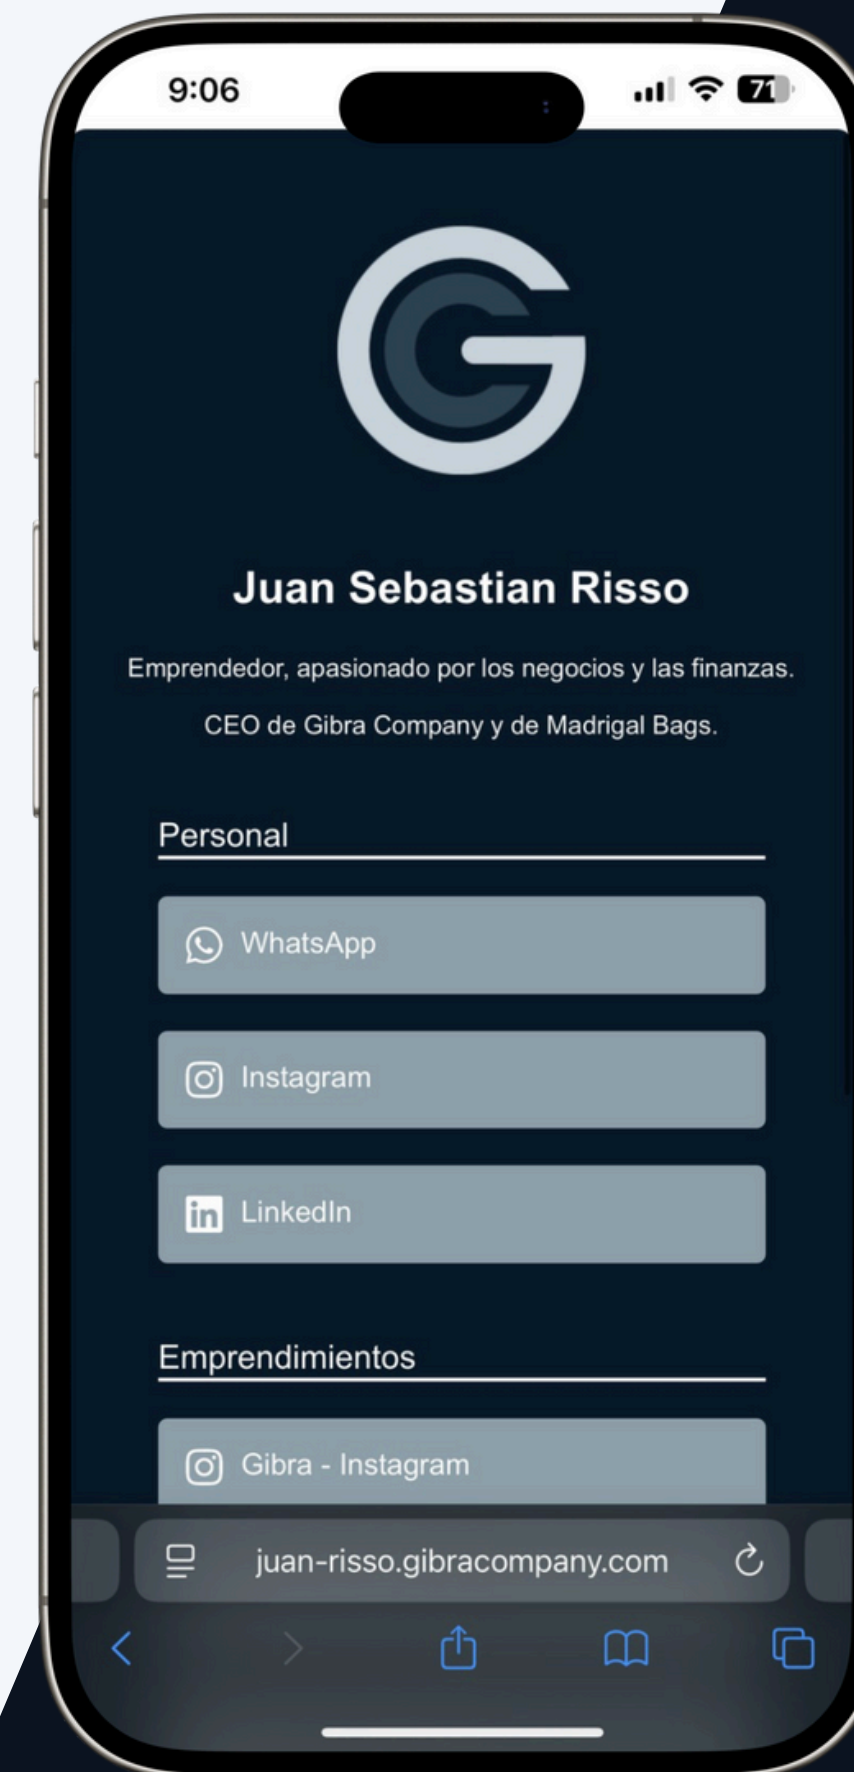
9:06

71

Juan Sebastian Risso

Emprendedor, apasionado por los negocios y las finanzas.

CEO de Gibra Company y de Madrigal Bags.

Personal

WhatsApp

Instagram

LinkedIn

Emprendimientos

Gibra - Instagram

juan-risso.gibracompany.com